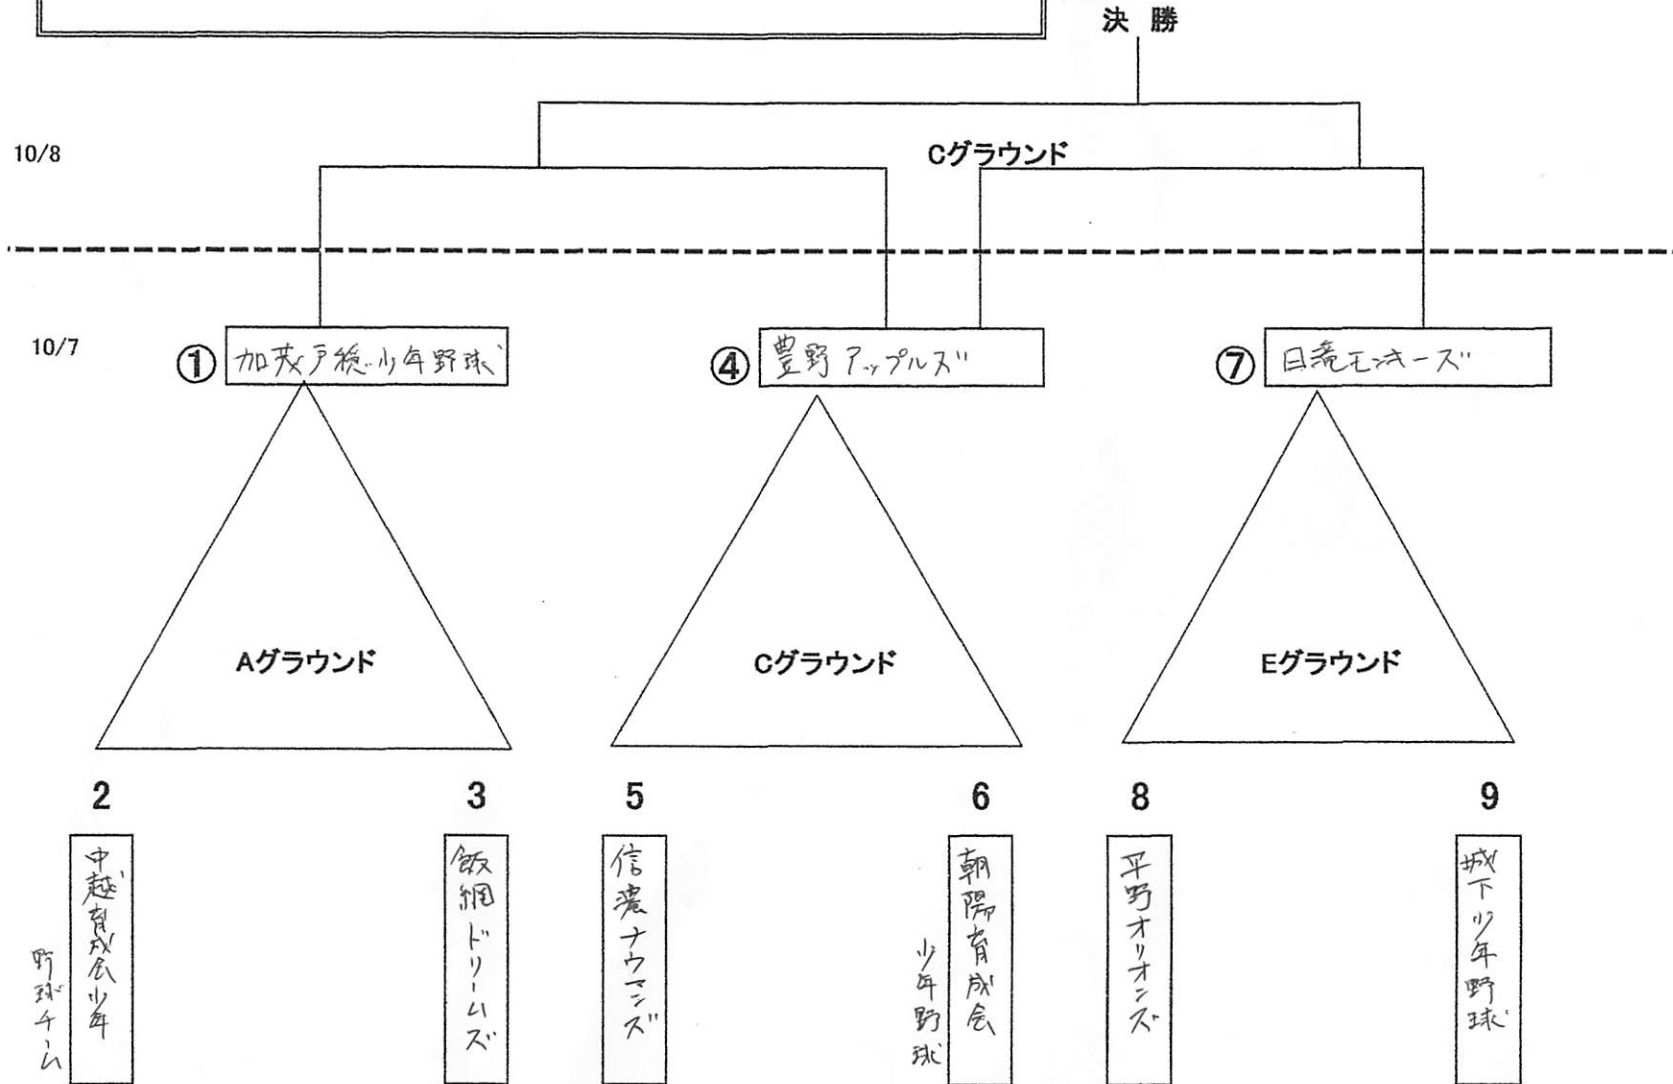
決 勝

10/8

Cグラウンド

10/7

① 加茂戸総少年野球

④ 豊野アップルズ

⑦ 日滝モンキーズ

Aグラウンド

Cグラウンド

Eグラウンド

2

中越育成会少年野球チーム

3

飯綱ドリームズ

5

信濃ナウマンズ

6

朝陽育成会少年野球

8

平野オリオンズ

9

城下少年野球